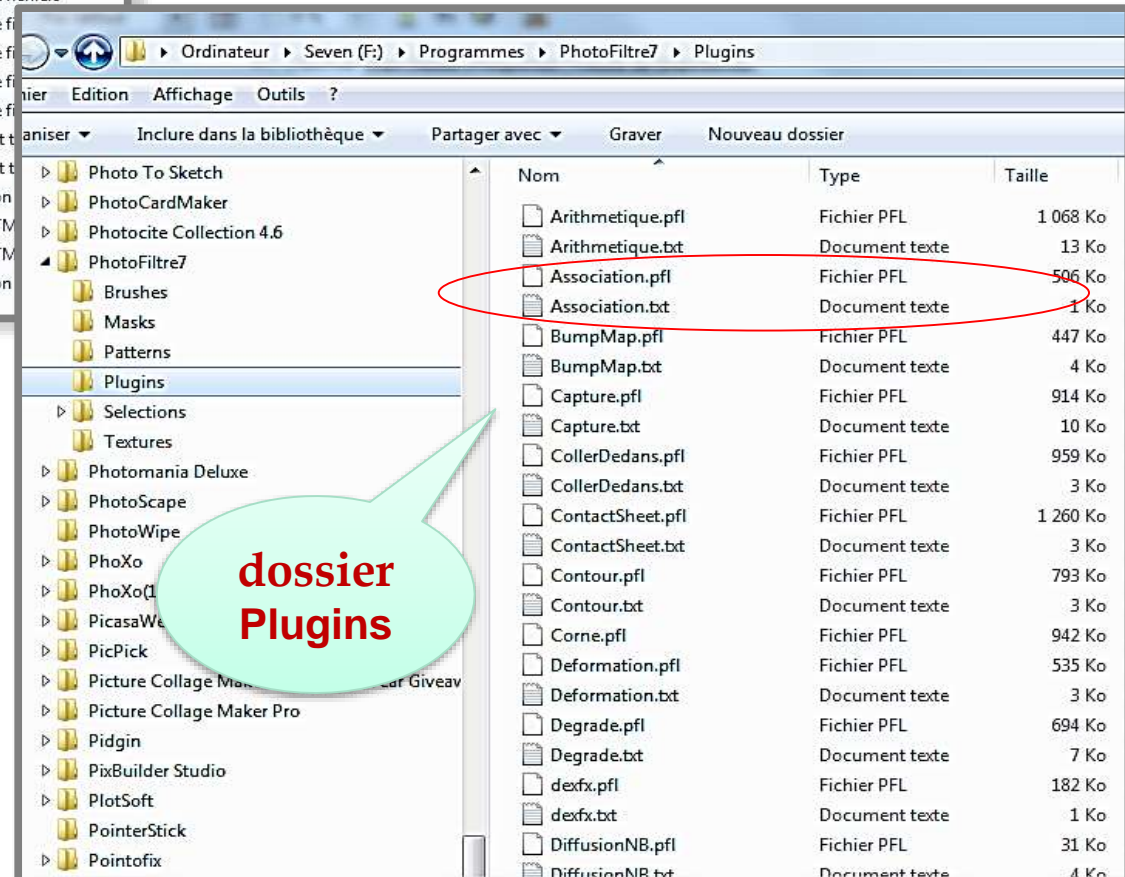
Ordinateur ▸ Seven (F:) ▸ Programmes ▸ PhotoFiltre7 ▸ Plugins

hier Edition Affichage Outils ?

aniser ▾ Inclure dans la bibliothèque ▾ Partager avec ▾ Graver Nouveau dossier

Photo To Sketch
PhotoCardMaker
Photocite Collection 4.6
PhotoFiltre7
Brushes
Masks
Patterns
Plugins
Selections
Textures
Photomania Deluxe
PhotoScape
PhotoWipe
PhoXo
PhoXo(1
PicasaWe
PicPick
Picture Collage Ma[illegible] Giveav
Picture Collage Maker Pro
Pidgin
PixBuilder Studio
PlotSoft
PointerStick
Pointofix

dossier Plugins

| Nom | Type | Taille |
|---|---|---|
| Arithmetique.pfl | Fichier PFL | 1 068 Ko |
| Arithmetique.txt | Document texte | 13 Ko |
| Association.pfl | Fichier PFL | 506 Ko |
| Association.txt | Document texte | 1 Ko |
| BumpMap.pfl | Fichier PFL | 447 Ko |
| BumpMap.txt | Document texte | 4 Ko |
| Capture.pfl | Fichier PFL | 914 Ko |
| Capture.txt | Document texte | 10 Ko |
| CollerDedans.pfl | Fichier PFL | 959 Ko |
| CollerDedans.txt | Document texte | 3 Ko |
| ContactSheet.pfl | Fichier PFL | 1 260 Ko |
| ContactSheet.txt | Document texte | 3 Ko |
| Contour.pfl | Fichier PFL | 793 Ko |
| Contour.txt | Document texte | 3 Ko |
| Corne.pfl | Fichier PFL | 942 Ko |
| Deformation.pfl | Fichier PFL | 535 Ko |
| Deformation.txt | Document texte | 3 Ko |
| Degrade.pfl | Fichier PFL | 694 Ko |
| Degrade.txt | Document texte | 7 Ko |
| dexfx.pfl | Fichier PFL | 182 Ko |
| dexfx.txt | Document texte | 1 Ko |
| DiffusionNB.pfl | Fichier PFL | 31 Ko |
| DiffusionNB.txt | Document texte | 4 Ko |